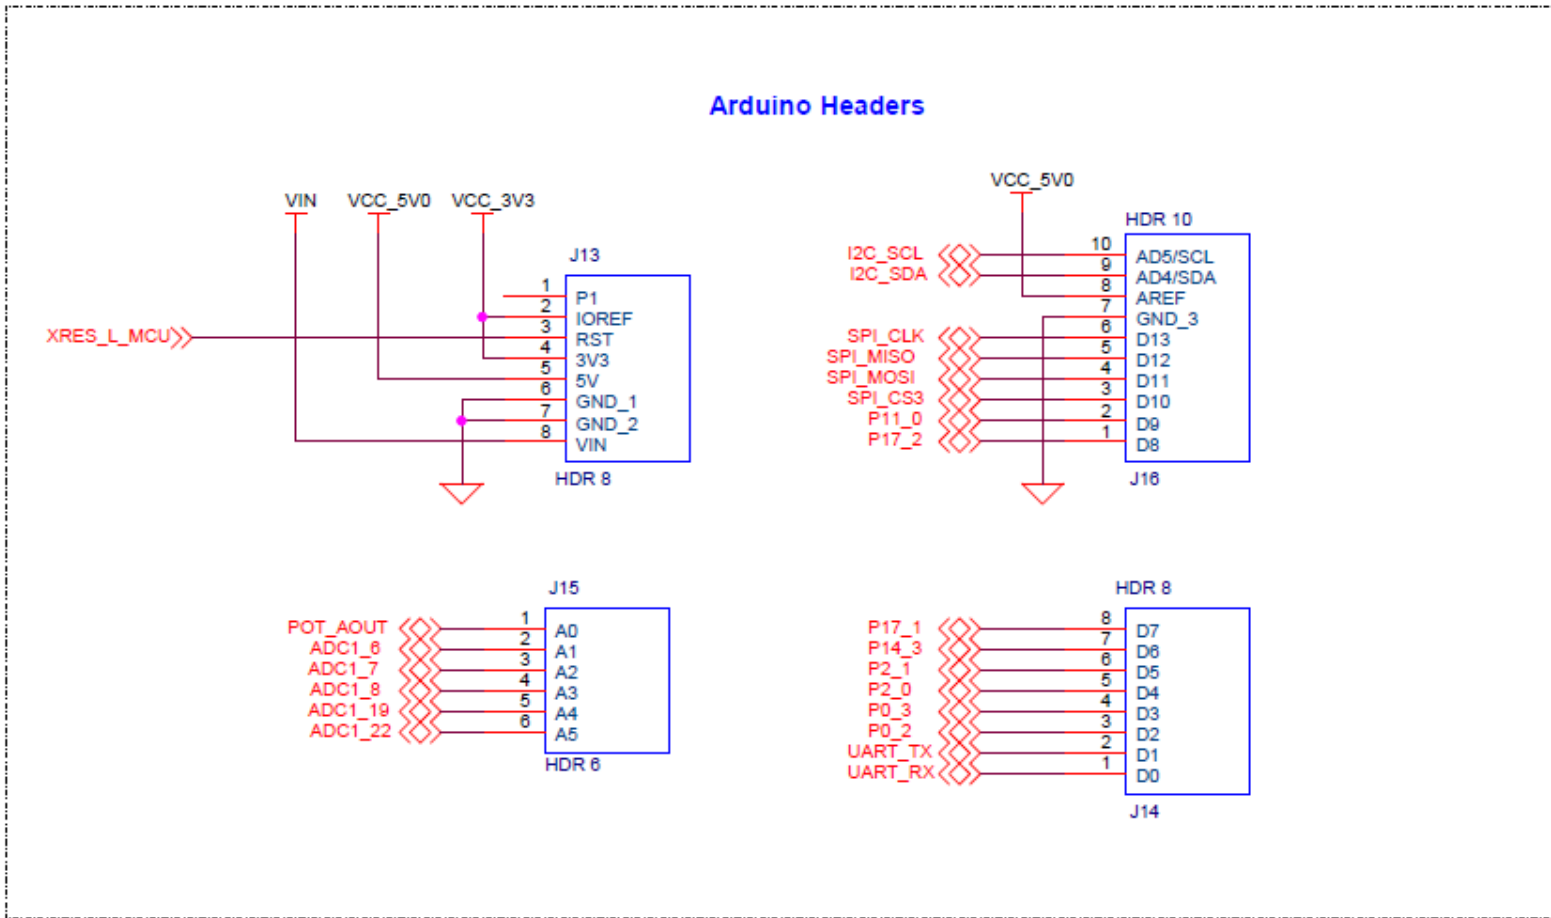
Arduino Headers

VIN VCC_5V0 VCC_3V3

J13

XRES_L_MCU

| 1 | P1 |
|---|---|
| 2 | IOREF |
| 3 | RST |
| 4 | 3V3 |
| 5 | 5V |
| 6 | GND_1 |
| 7 | GND_2 |
| 8 | VIN |

HDR 8

VCC_5V0

HDR 10

| Signal | Pin | Name |
|---|---|---|
| I2C_SCL | 10 | AD5/SCL |
| I2C_SDA | 9 | AD4/SDA |
| | 8 | AREF |
| | 7 | GND_3 |
| SPI_CLK | 6 | D13 |
| SPI_MISO | 5 | D12 |
| SPI_MOSI | 4 | D11 |
| SPI_CS3 | 3 | D10 |
| P11_0 | 2 | D9 |
| P17_2 | 1 | D8 |

J16

J15

| Signal | Pin | Name |
|---|---|---|
| POT_AOUT | 1 | A0 |
| ADC1_6 | 2 | A1 |
| ADC1_7 | 3 | A2 |
| ADC1_8 | 4 | A3 |
| ADC1_19 | 5 | A4 |
| ADC1_22 | 6 | A5 |

HDR 6

HDR 8

| Signal | Pin | Name |
|---|---|---|
| P17_1 | 8 | D7 |
| P14_3 | 7 | D6 |
| P2_1 | 6 | D5 |
| P2_0 | 5 | D4 |
| P0_3 | 4 | D3 |
| P0_2 | 3 | D2 |
| UART_TX | 2 | D1 |
| UART_RX | 1 | D0 |

J14